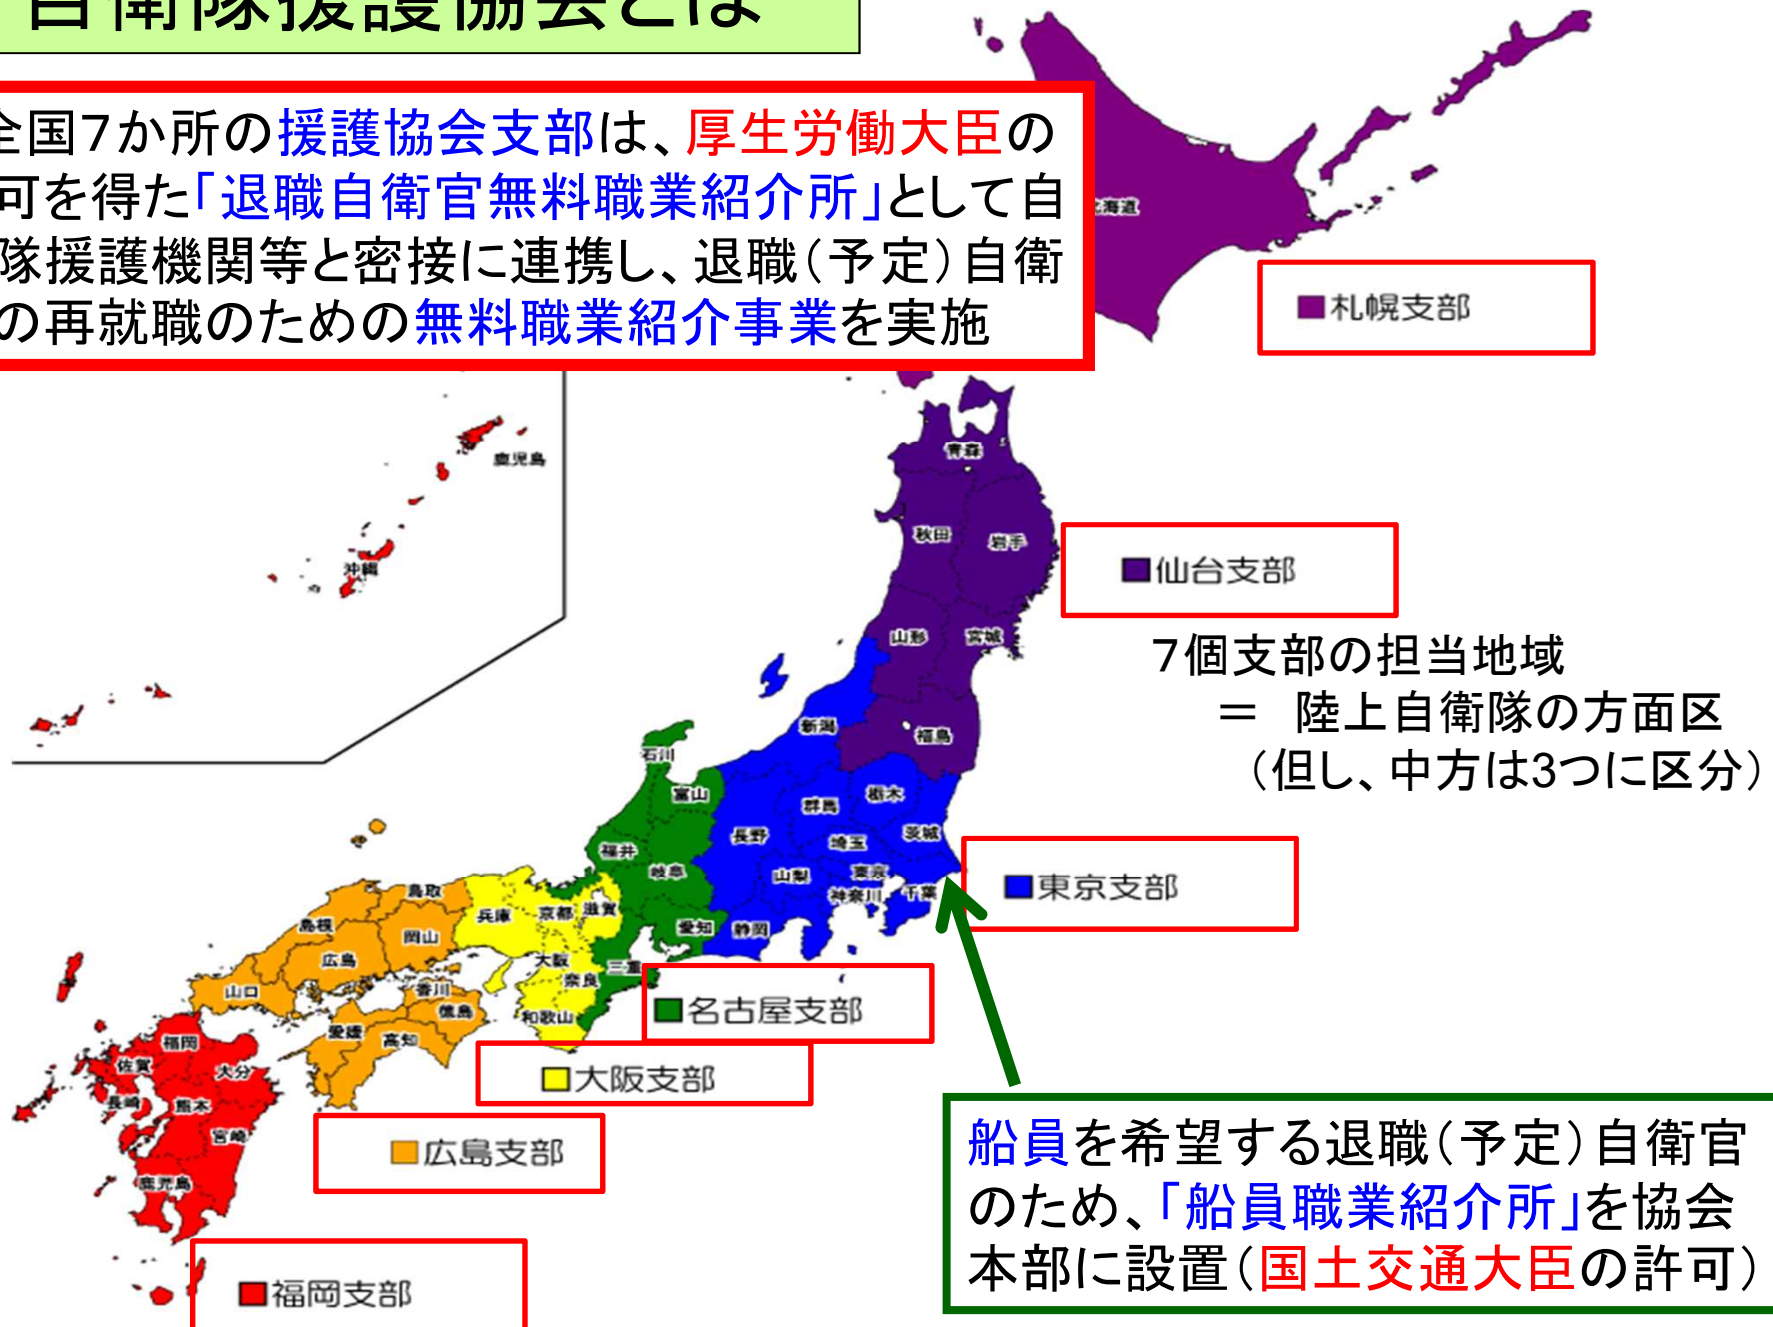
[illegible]衛隊援護協会とは

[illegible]国7か所の援護協会支部は、厚生労働大臣の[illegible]可を得た「退職自衛官無料職業紹介所」として自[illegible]隊援護機関等と密接に連携し、退職(予定)自衛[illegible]の再就職のための無料職業紹介事業を実施

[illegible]海道

■札幌支部

鹿児島
沖縄

青森
秋田
岩手
山形
宮城
福島
新潟
石川
富山
群馬
栃木
茨城
長野
埼玉
福井
岐阜
山梨
東京
神奈川
千葉
愛知
静岡
鳥取
島根
兵庫
京都
滋賀
岡山
広島
大阪
奈良
三重
山口
香川
徳島
愛媛
高知
和歌山
福岡
佐賀
大分
長崎
熊本
宮崎
鹿児島

■仙台支部

7個支部の担当地域
＝ 陸上自衛隊の方面区
(但し、中方は3つに区分)

■東京支部

■名古屋支部

■大阪支部

■広島支部

■福岡支部

船員を希望する退職(予定)自衛官のため、「船員職業紹介所」を協会本部に設置(国土交通大臣の許可)